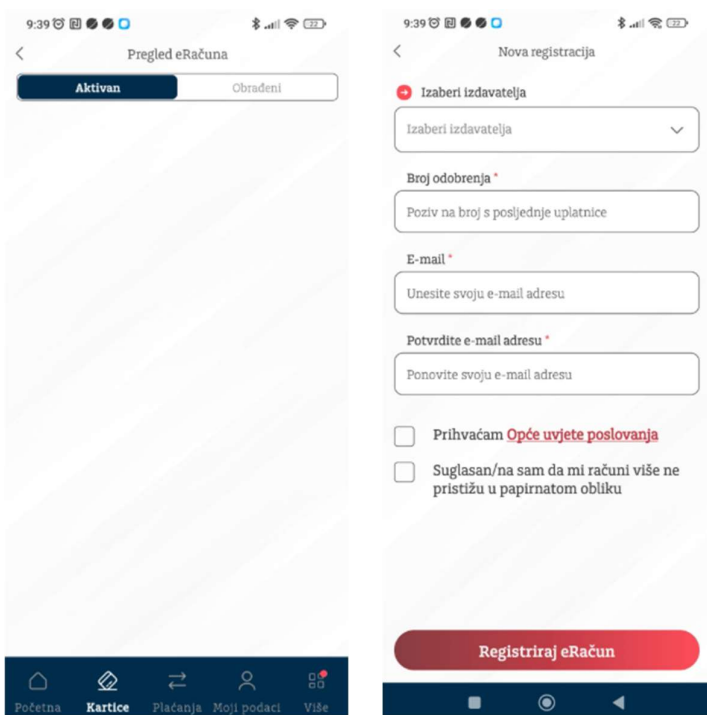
9:39

Pregled eRačuna

Aktivan | Obrađeni

Početna | Kartice | Plaćanja | Moji podaci | Više

9:39

Nova registracija

Izaberi izdavatelja

Izaberi izdavatelja

Broj odobrenja *

Poziv na broj s posljednje uplatnice

E-mail *

Unesite svoju e-mail adresu

Potvrdite e-mail adresu *

Ponovite svoju e-mail adresu

Prihvaćam Opće uvjete poslovanja

Suglasan/na sam da mi računi više ne pristižu u papirnatom obliku

Registriraj eRačun